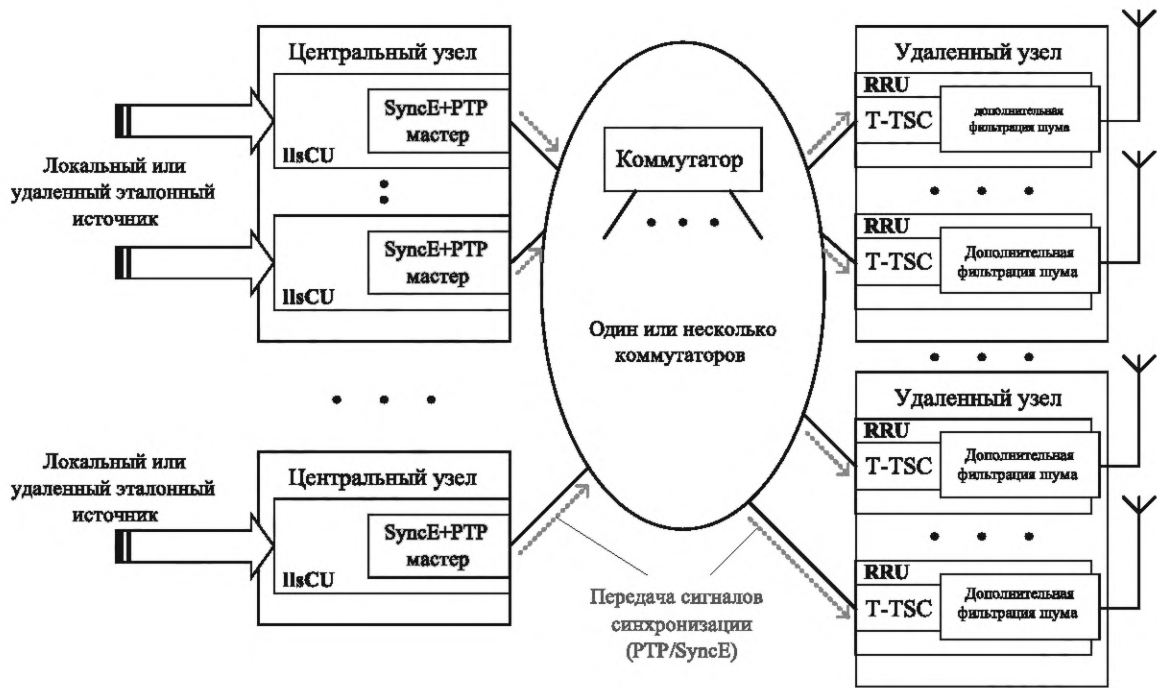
Центральный узел

SyncE+PTP мастер

IIsCU

Локальный или удаленный эталонный источник

SyncE+PTP мастер

IIsCU

Коммутатор

Один или несколько коммутаторов

Удаленный узел

RRU

T-TSC

дополнительная фильтрация шума

RRU

T-TSC

Дополнительная фильтрация шума

Удаленный узел

RRU

T-TSC

Дополнительная фильтрация шума

RRU

T-TSC

Дополнительная фильтрация шума

Локальный или удаленный эталонный источник

Центральный узел

SyncE+PTP мастер

IIsCU

Передача сигналов синхронизации (PTP/SyncE)